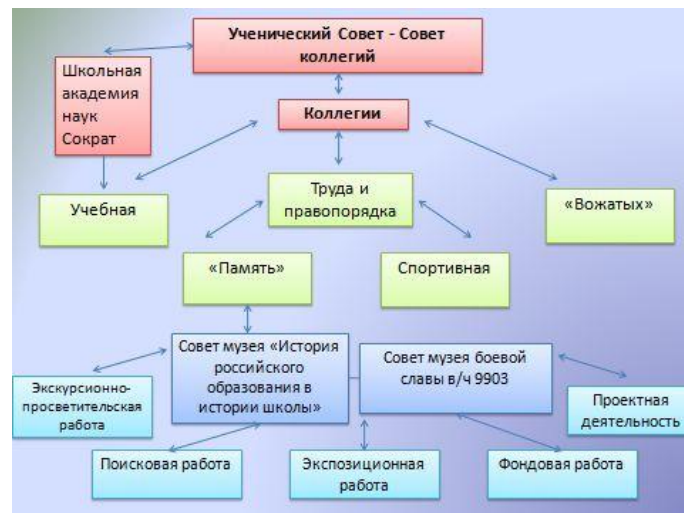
Ученический Совет - Совет коллегий

Школьная академия наук Сократ

Коллегии

Учебная

Труда и правопорядка

«Вожатых»

«Память»

Спортивная

Совет музея «История российского образования в истории школы»

Совет музея боевой славы в/ч 9903

Экскурсионно-просветительская работа

Проектная деятельность

Поисковая работа

Экспозиционная работа

Фондовая работа